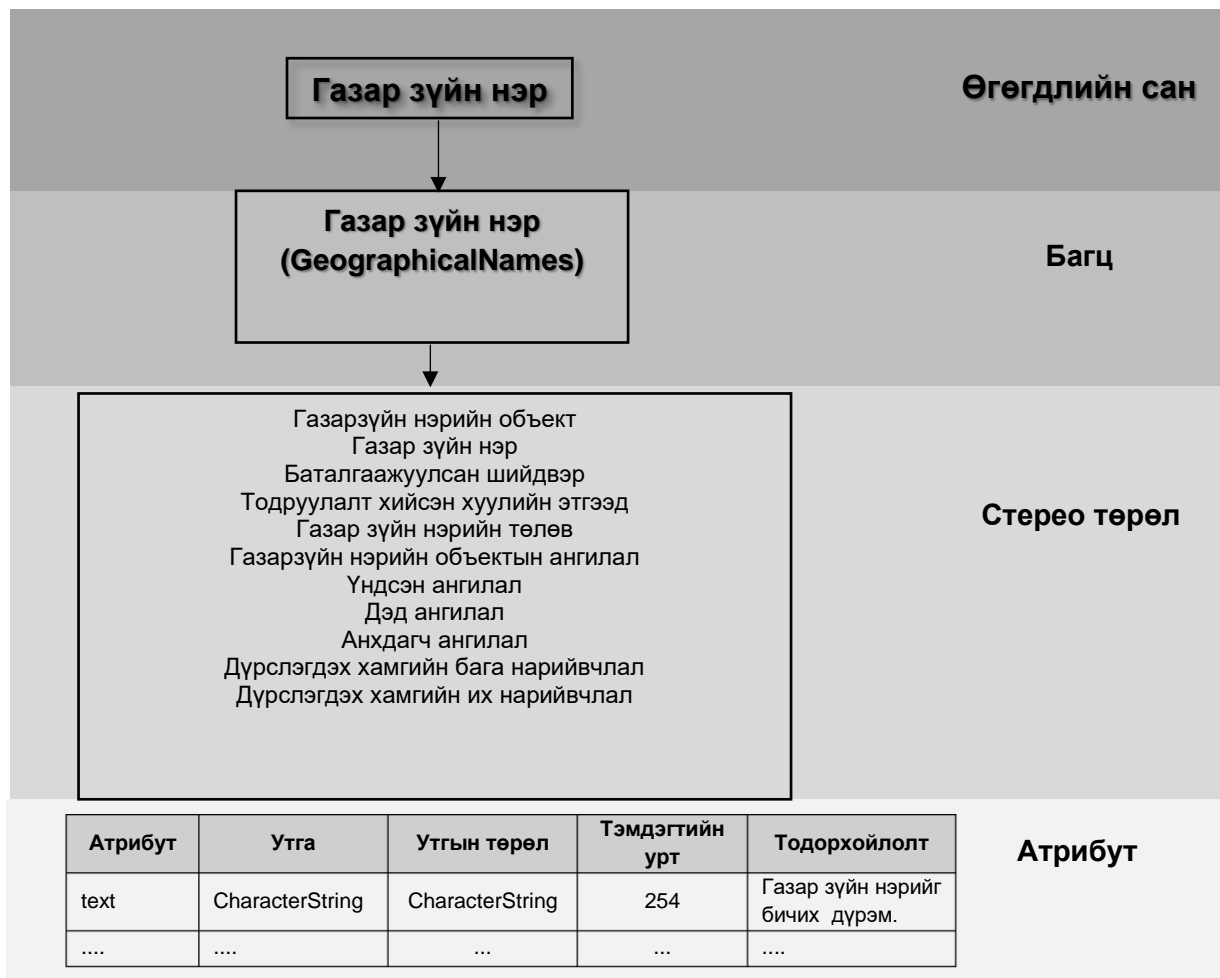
Газар зүйн нэр

Өгөгдлийн сан

Газар зүйн нэр
(GeographicalNames)

Багц

Газарзүйн нэрийн объект
Газар зүйн нэр
Баталгаажуулсан шийдвэр
Тодруулалт хийсэн хуулийн этгээд
Газар зүйн нэрийн төлөв
Газарзүйн нэрийн объектын ангилал
Үндсэн ангилал
Дэд ангилал
Анхдагч ангилал
Дүрслэгдэх хамгийн бага нарийвчлал
Дүрслэгдэх хамгийн их нарийвчлал

Стерео төрөл

| Атрибут | Утга | Утгын төрөл | Тэмдэгтийн урт | Тодорхойлолт |
|---|---|---|---|---|
| text | CharacterString | CharacterString | 254 | Газар зүйн нэрийг бичих дүрэм. |
| .... | .... | ... | ... | .... |

Атрибут